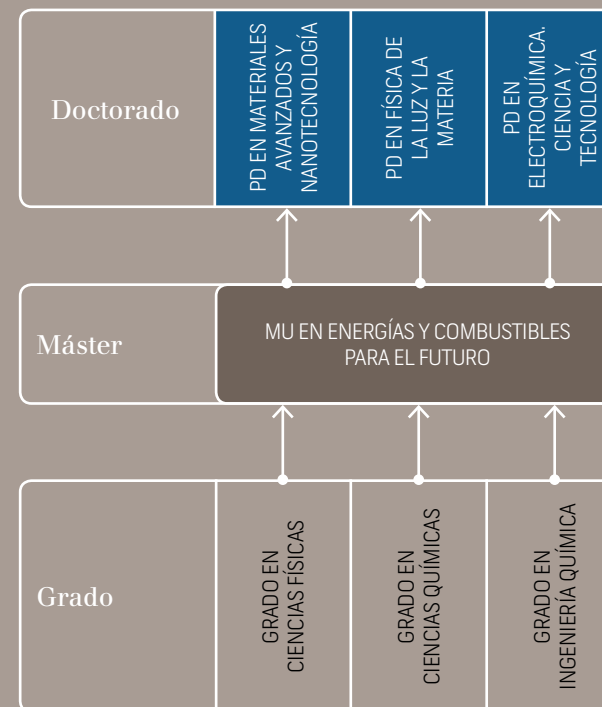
Doctorado

PD EN MATERIALES AVANZADOS Y NANOTECNOLOGÍA

PD EN FÍSICA DE LA LUZ Y LA MATERIA

PD EN ELECTROQUÍMICA. CIENCIA Y TECNOLOGÍA

Máster

MU EN ENERGÍAS Y COMBUSTIBLES PARA EL FUTURO

Grado

GRADO EN CIENCIAS FÍSICAS

GRADO EN CIENCIAS QUÍMICAS

GRADO EN INGENIERÍA QUÍMICA